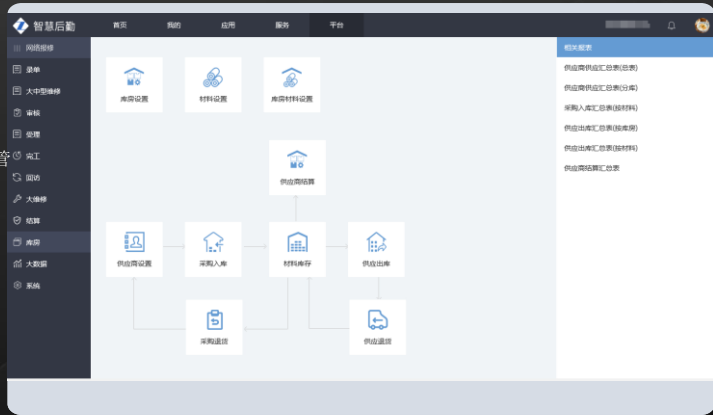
智慧后勤

首页 我的 应用 服务 平台

网络报修
录单
大中型维修
审核
受理
完工
回访
大维修
结算
库房
大数据
系统

库房设置 材料设置 库房材料设置

供应商结算

供应商设置 采购入库 材料库存 供应出库

采购退货 供应退货

相关报表
供应商供应汇总表(总表)
供应商供应汇总表(分库)
采购入库汇总表(按材料)
供应出库汇总表(按库房)
供应出库汇总表(按材料)
供应商结算汇总表